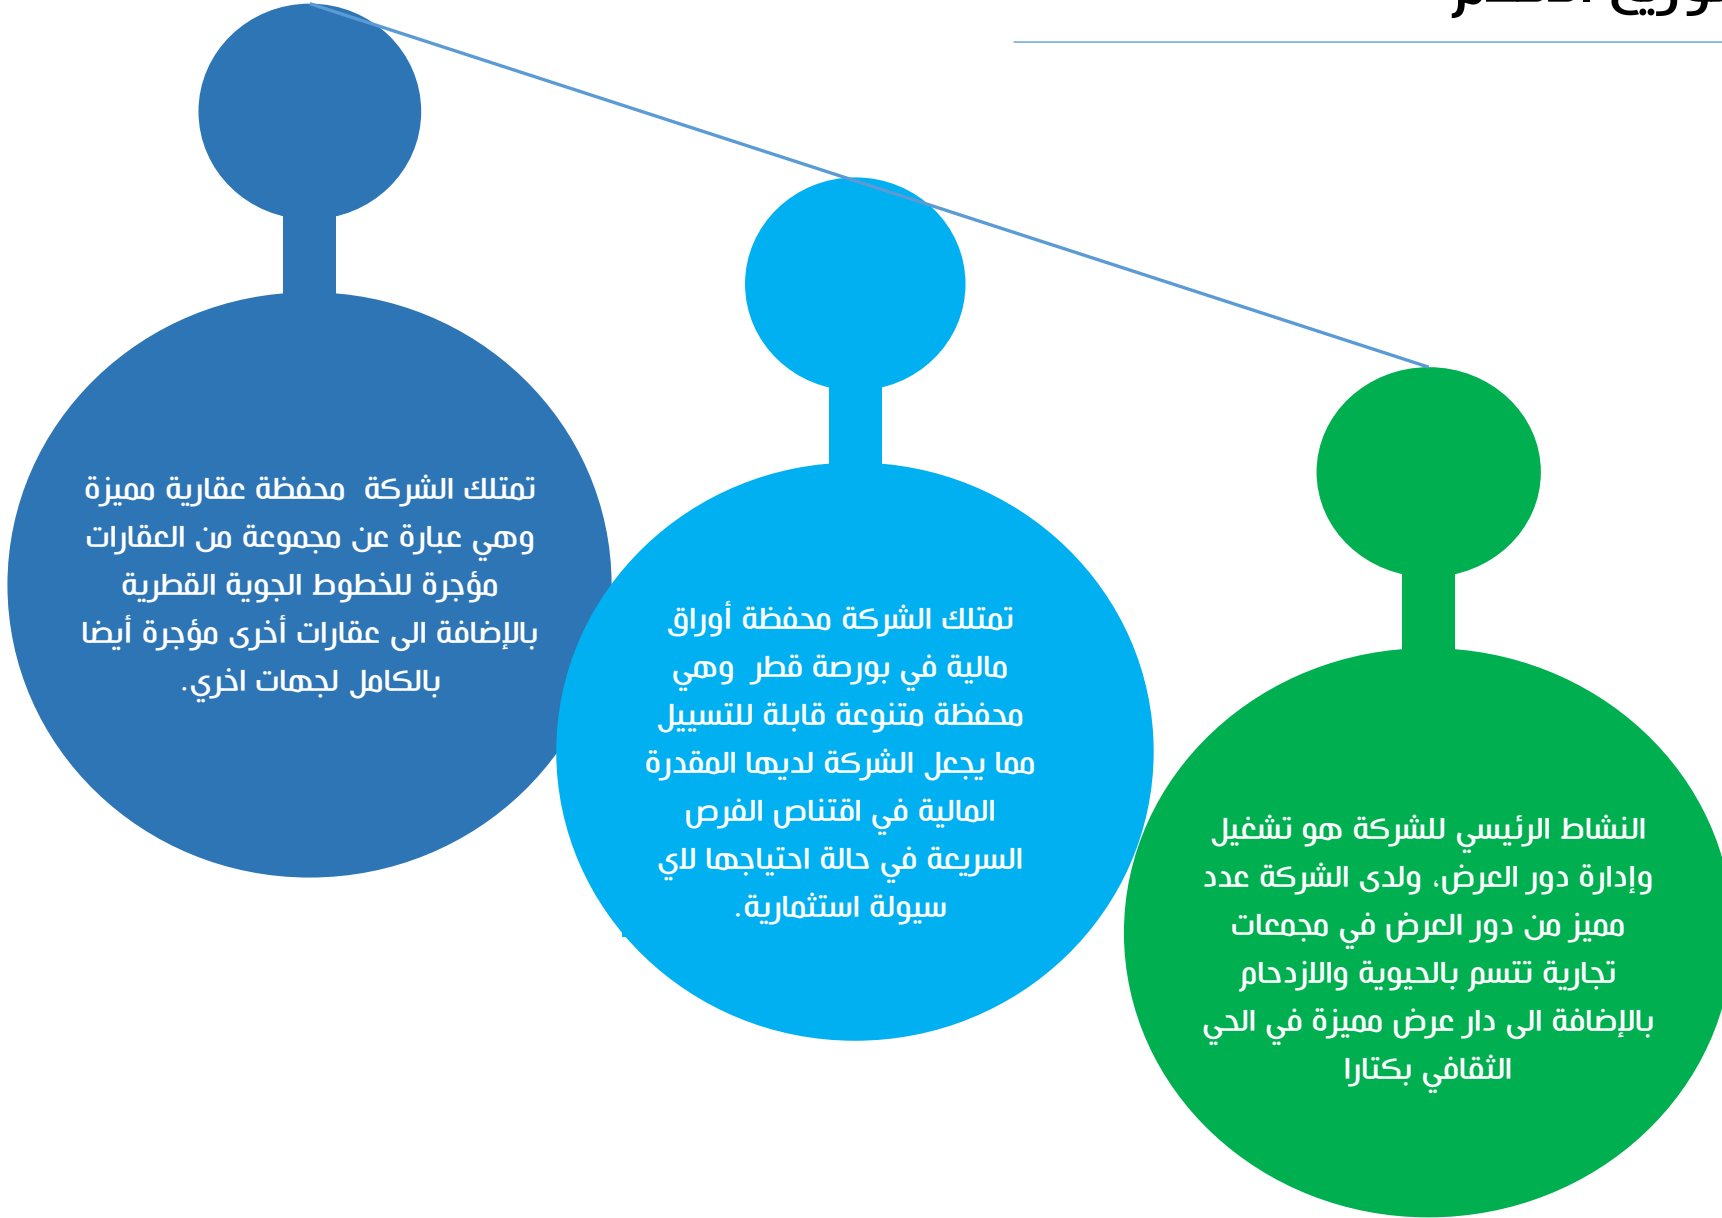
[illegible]

تمتلك الشركة محفظة عقارية مميزة وهي عبارة عن مجموعة من العقارات مؤجرة للخطوط الجوية القطرية بالإضافة الى عقارات أخرى مؤجرة أيضا بالكامل لجهات اخري.

تمتلك الشركة محفظة أوراق مالية في بورصة قطر وهي محفظة متنوعة قابلة للتسييل مما يجعل الشركة لديها المقدرة المالية في اقتناص الفرص السريعة في حالة احتياجها لاي سيولة استثمارية.

النشاط الرئيسي للشركة هو تشغيل وإدارة دور العرض، ولدى الشركة عدد مميز من دور العرض في مجمعات تجارية تتسم بالحيوية والازدحام بالإضافة الى دار عرض مميزة في الحي الثقافي بكتارا